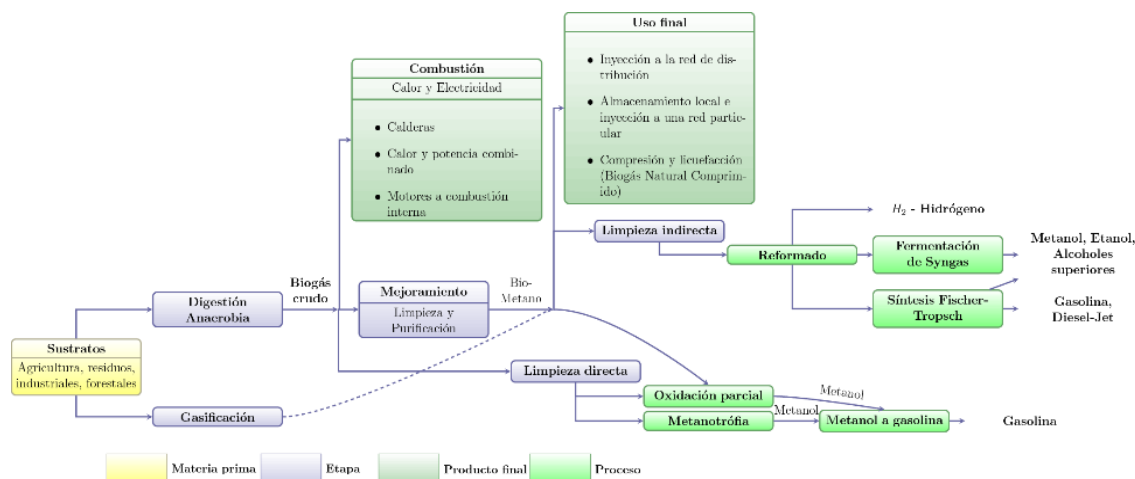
Uso final

- Inyección a la red de distribución
- Almacenamiento local e inyección a una red particular
- Compresión y licuefacción (Biogás Natural Comprimido)

Combustión
Calor y Electricidad

- Calderas
- Calor y potencia combinado
- Motores a combustión interna

Limpieza indirecta

Reformado

$H_2$ - Hidrógeno

Fermentación de Syngas

Metanol, Etanol, Alcoholes superiores

Síntesis Fischer-Tropsch

Gasolina, Diesel-Jet

Biogás crudo

Bio-Metano

Mejoramiento
Limpieza y Purificación

Digestión Anaerobia

Sustratos
Agricultura, residuos, industriales, forestales

Limpieza directa

Oxidación parcial

Metanol

Metanotrófia

Metanol

Metanol a gasolina

Gasolina

Gasificación

Materia prima
Etapa
Producto final
Proceso